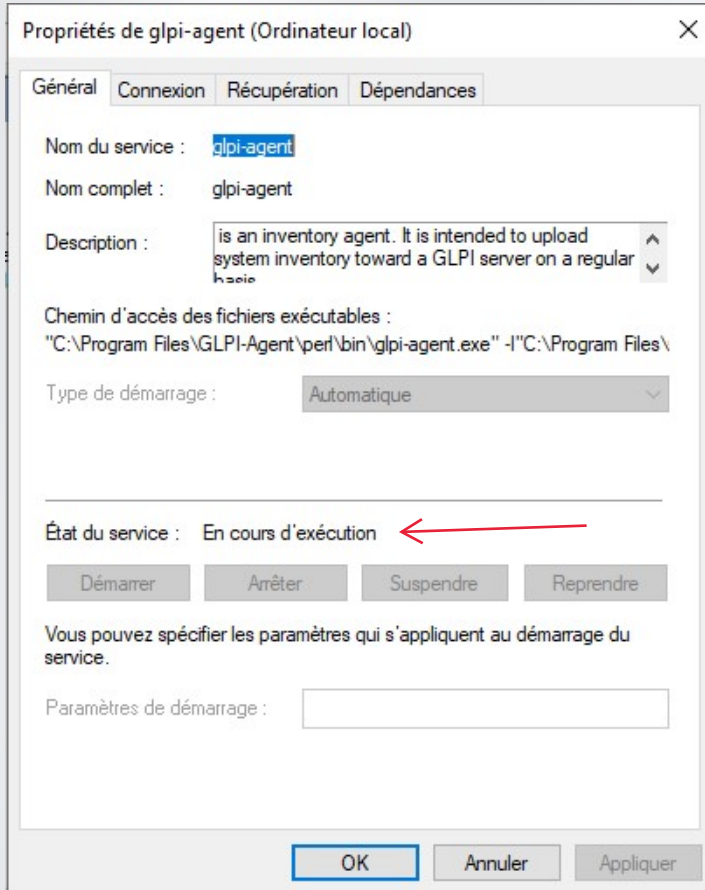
Propriétés de glpi-agent (Ordinateur local)

Général | Connexion | Récupération | Dépendances

Nom du service : glpi-agent

Nom complet : glpi-agent

Description : is an inventory agent. It is intended to upload system inventory toward a GLPI server on a regular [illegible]

Chemin d'accès des fichiers exécutables :
"C:\Program Files\GLPI-Agent\perl\bin\glpi-agent.exe" -I"C:\Program Files\

Type de démarrage : Automatique

État du service : En cours d'exécution

Démarrer | Arrêter | Suspendre | Reprendre

Vous pouvez spécifier les paramètres qui s'appliquent au démarrage du service.

Paramètres de démarrage :

OK | Annuler | Appliquer